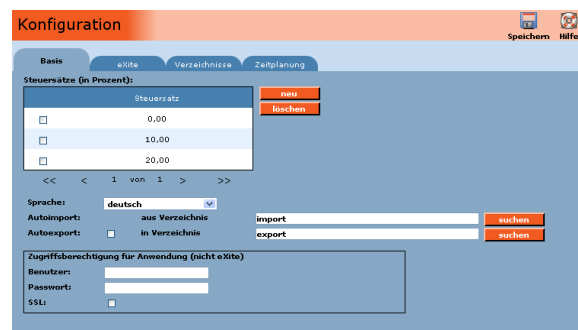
Konfiguration

Speichern Hilfe

Basis | eXite | Verzeichnisse | Zeitplanung

Steuersätze (in Prozent):

| | Steuersatz |
|---|---|
| ☐ | 0,00 |
| ☐ | 10,00 |
| ☐ | 20,00 |

neu
löschen

<< < 1 von 1 > >>

Sprache: deutsch

Autoimport: aus Verzeichnis import suchen

Autoexport: ☐ in Verzeichnis export suchen

Zugriffsberechtigung für Anwendung (nicht eXite)

Benutzer:

Passwort:

SSL: ☐